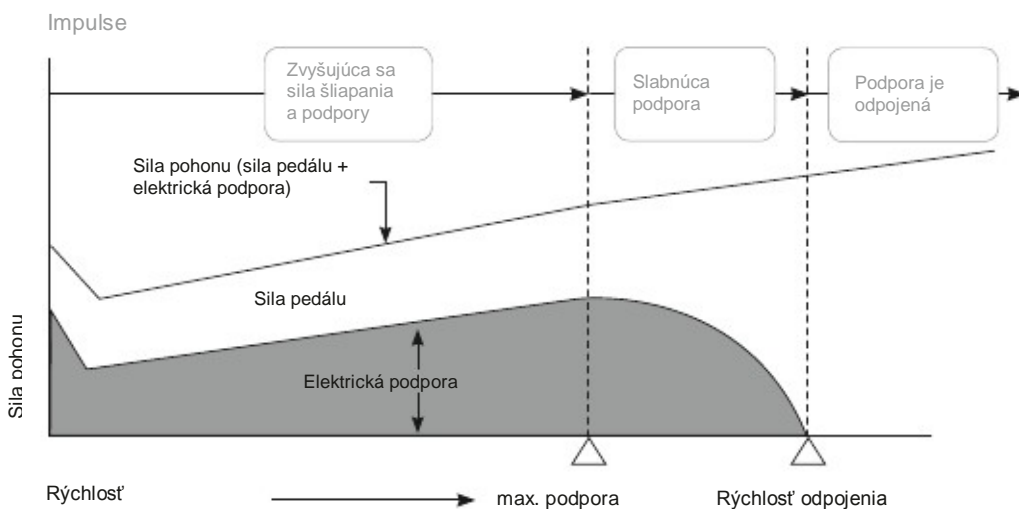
Impulse

Zvyšujúca sa sila šliapania a podpory

Slabnúca podpora

Podpora je odpojená

Sila pohonu (sila pedálu + elektrická podpora)

Sila pedálu

Elektrická podpora

Sila pohonu

Rýchlosť

max. podpora

Rýchlosť odpojenia